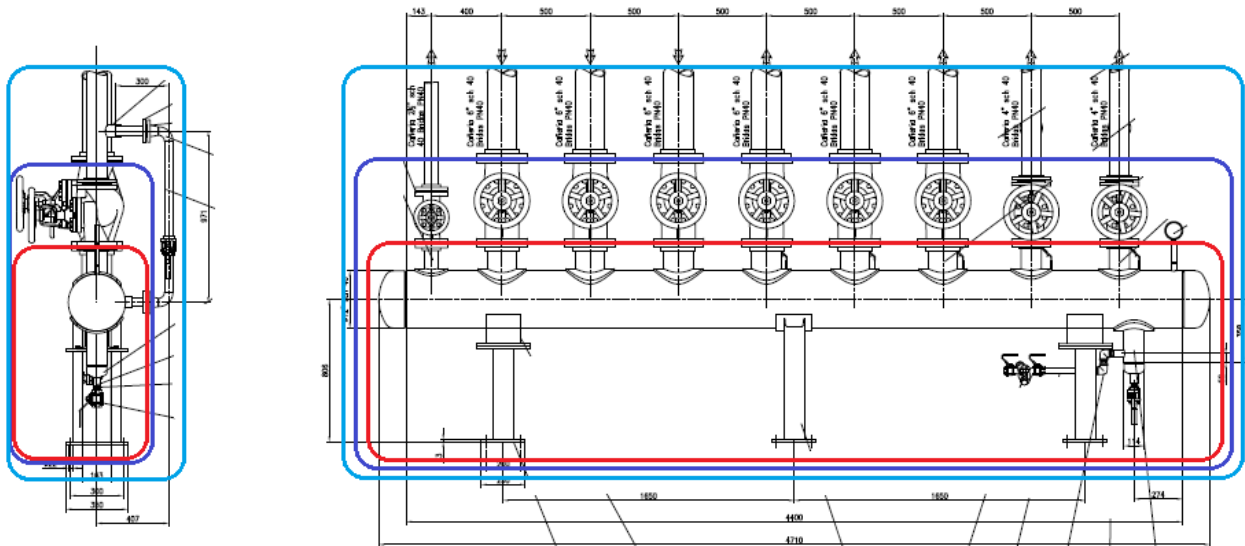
300
971
143
360
390
407
143
400
500
500
500
500
500
500
500
Cañería 3/4" sch 40 Bridas PN40
Cañería 6" sch 40 Bridas PN40
Cañería 6" sch 40 Bridas PN40
Cañería 6" sch 40 Bridas PN40
Cañería 6" sch 40 Bridas PN40
Cañería 6" sch 40 Bridas PN40
Cañería 6" sch 40 Bridas PN40
Cañería 4" sch 40 Bridas PN40
Cañería 4" sch 40 Bridas PN40
805
260
1650
1650
4400
4710
274
114